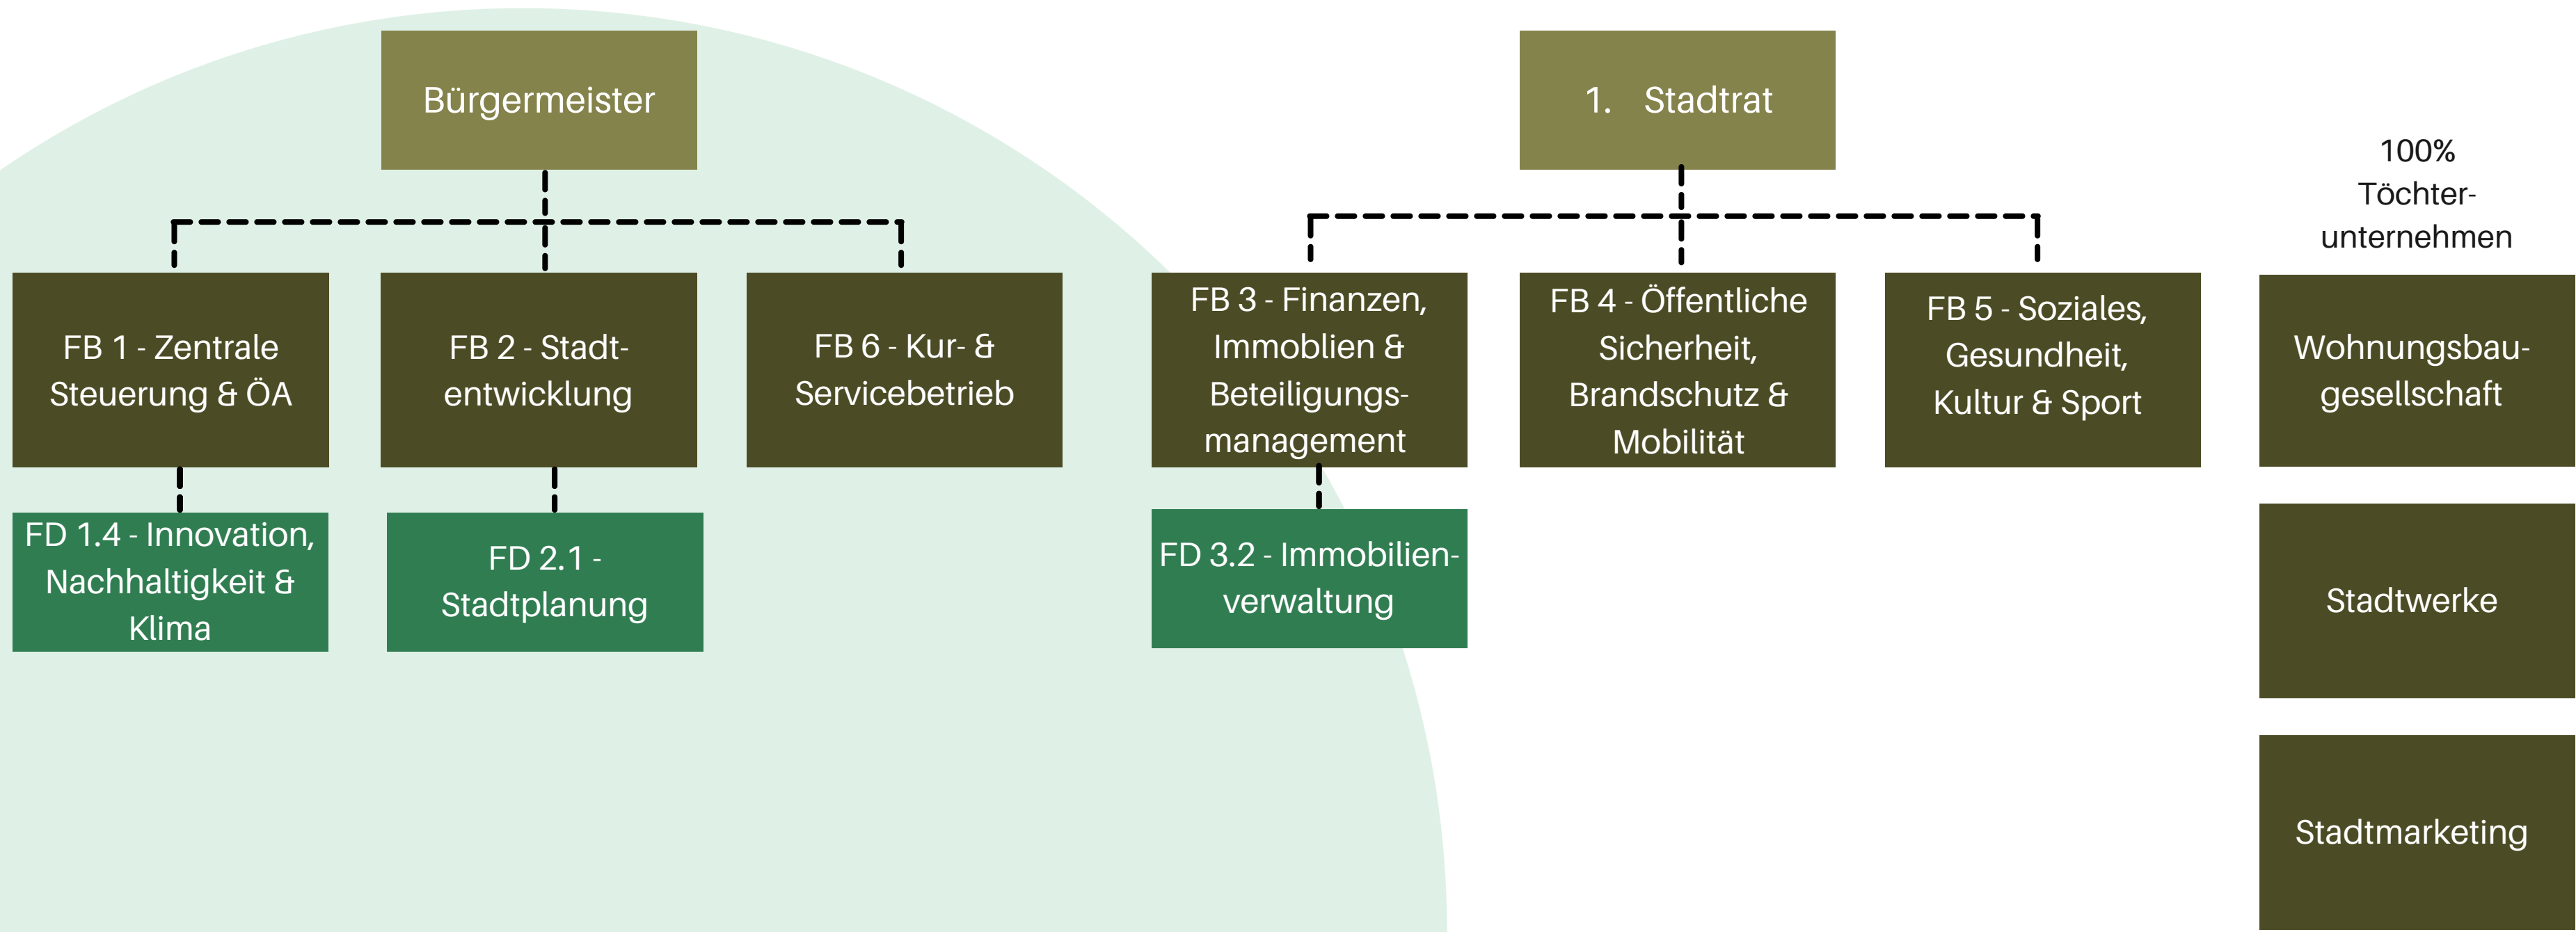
Bürgermeister

FB 1 - Zentrale Steuerung & ÖA

FD 1.4 - Innovation, Nachhaltigkeit & Klima

FB 2 - Stadtentwicklung

FD 2.1 - Stadtplanung

FB 6 - Kur- & Servicebetrieb

1. Stadtrat

FB 3 - Finanzen, Immoblien & Beteiligungsmanagement

FD 3.2 - Immobilienverwaltung

FB 4 - Öffentliche Sicherheit, Brandschutz & Mobilität

FB 5 - Soziales, Gesundheit, Kultur & Sport

100% Töchterunternehmen

Wohnungsbaugesellschaft

Stadtwerke

Stadtmarketing